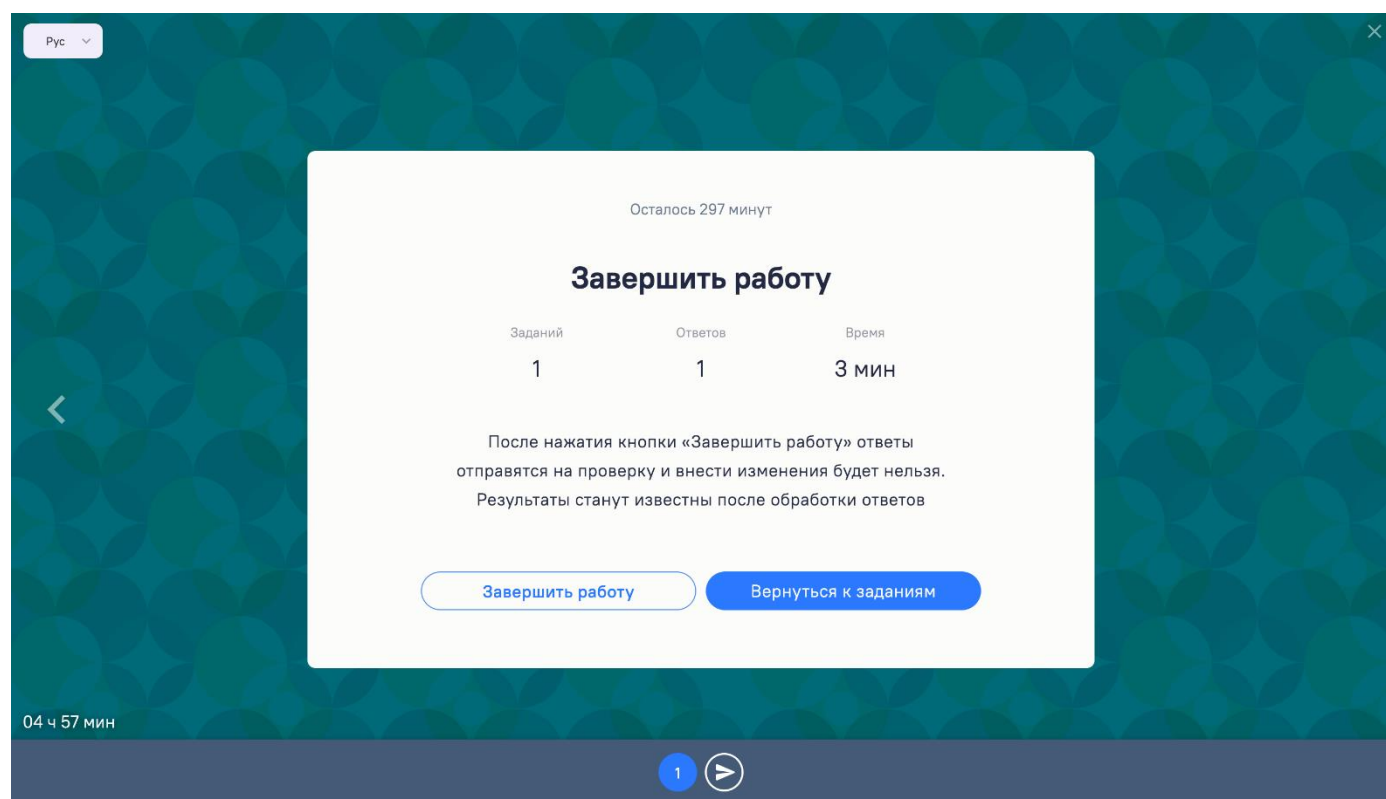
Рус

Осталось 297 минут

Завершить работу

| Заданий | Ответов | Время |
|---|---|---|
| 1 | 1 | 3 мин |

После нажатия кнопки «Завершить работу» ответы отправятся на проверку и внести изменения будет нельзя. Результаты станут известны после обработки ответов

Завершить работу

Вернуться к заданиям

04 ч 57 мин

1